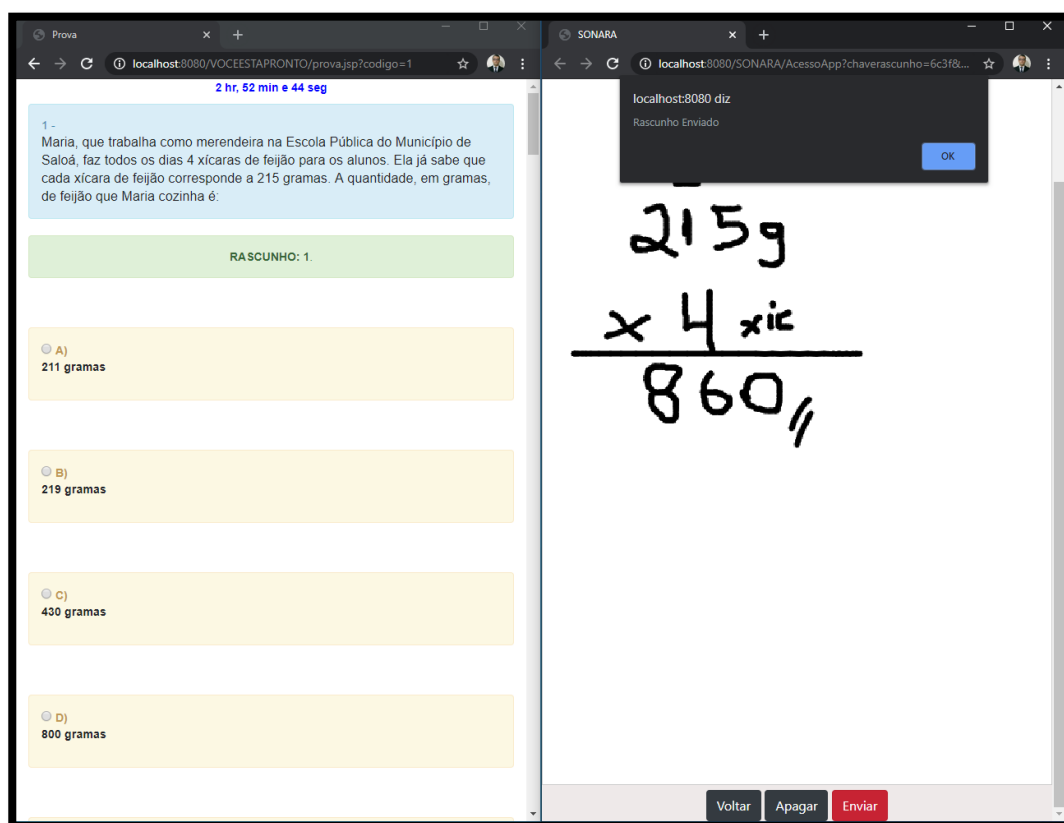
Prova

localhost:8080/VOCEESTAPRONTO/prova.jsp?codigo=1

2 hr, 52 min e 44 seg

1 -
Maria, que trabalha como merendeira na Escola Pública do Município de Saloá, faz todos os dias 4 xícaras de feijão para os alunos. Ela já sabe que cada xícara de feijão corresponde a 215 gramas. A quantidade, em gramas, de feijão que Maria cozinha é:

RASCUNHO: 1.

A)
211 gramas

B)
219 gramas

C)
430 gramas

D)
800 gramas

SONARA

localhost:8080/SONARA/AcessoApp?chaverascunho=6c3f&...

localhost:8080 diz

Rascunho Enviado

OK

215g
x 4 xic
860

Voltar Apagar Enviar